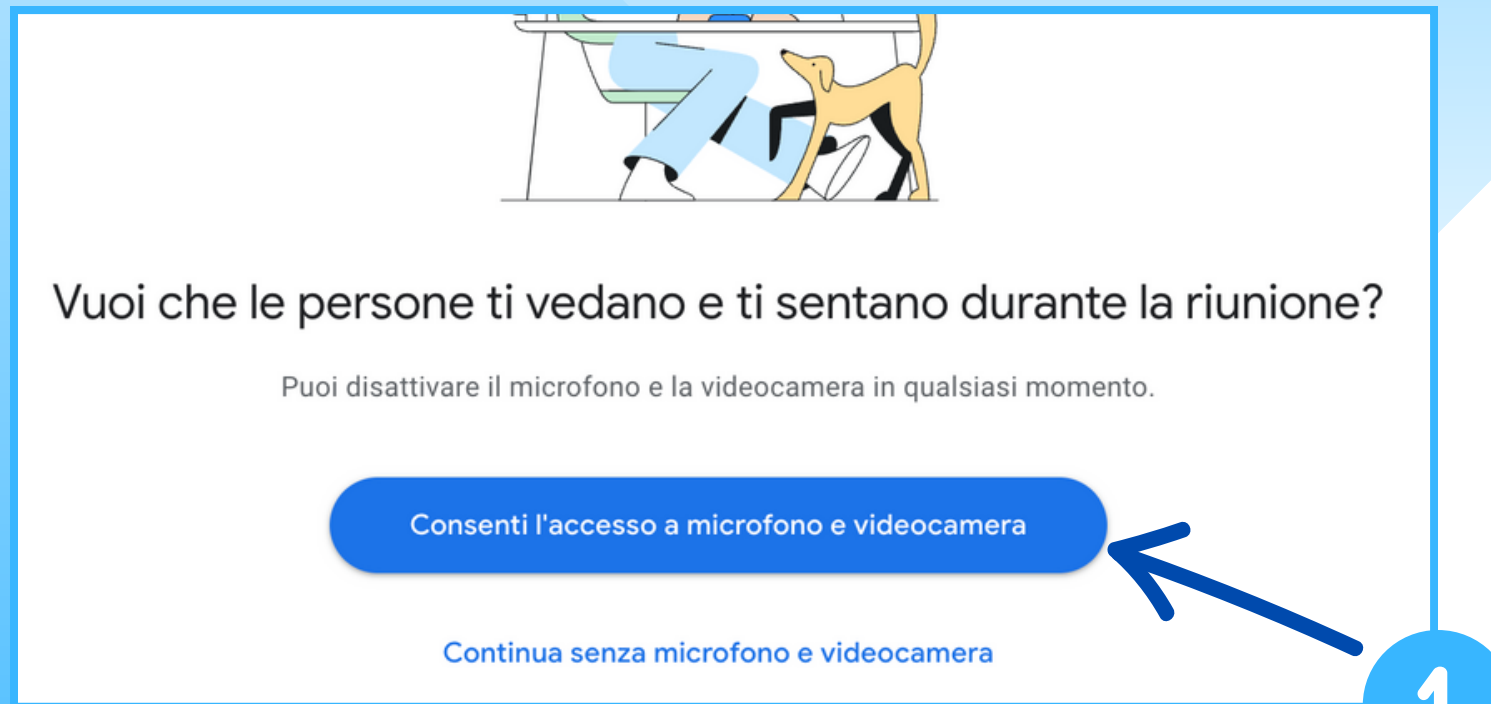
Vuoi che le persone ti vedano e ti sentano durante la riunione?

Puoi disattivare il microfono e la videocamera in qualsiasi momento.

Consenti l'accesso a microfono e videocamera

Continua senza microfono e videocamera

1